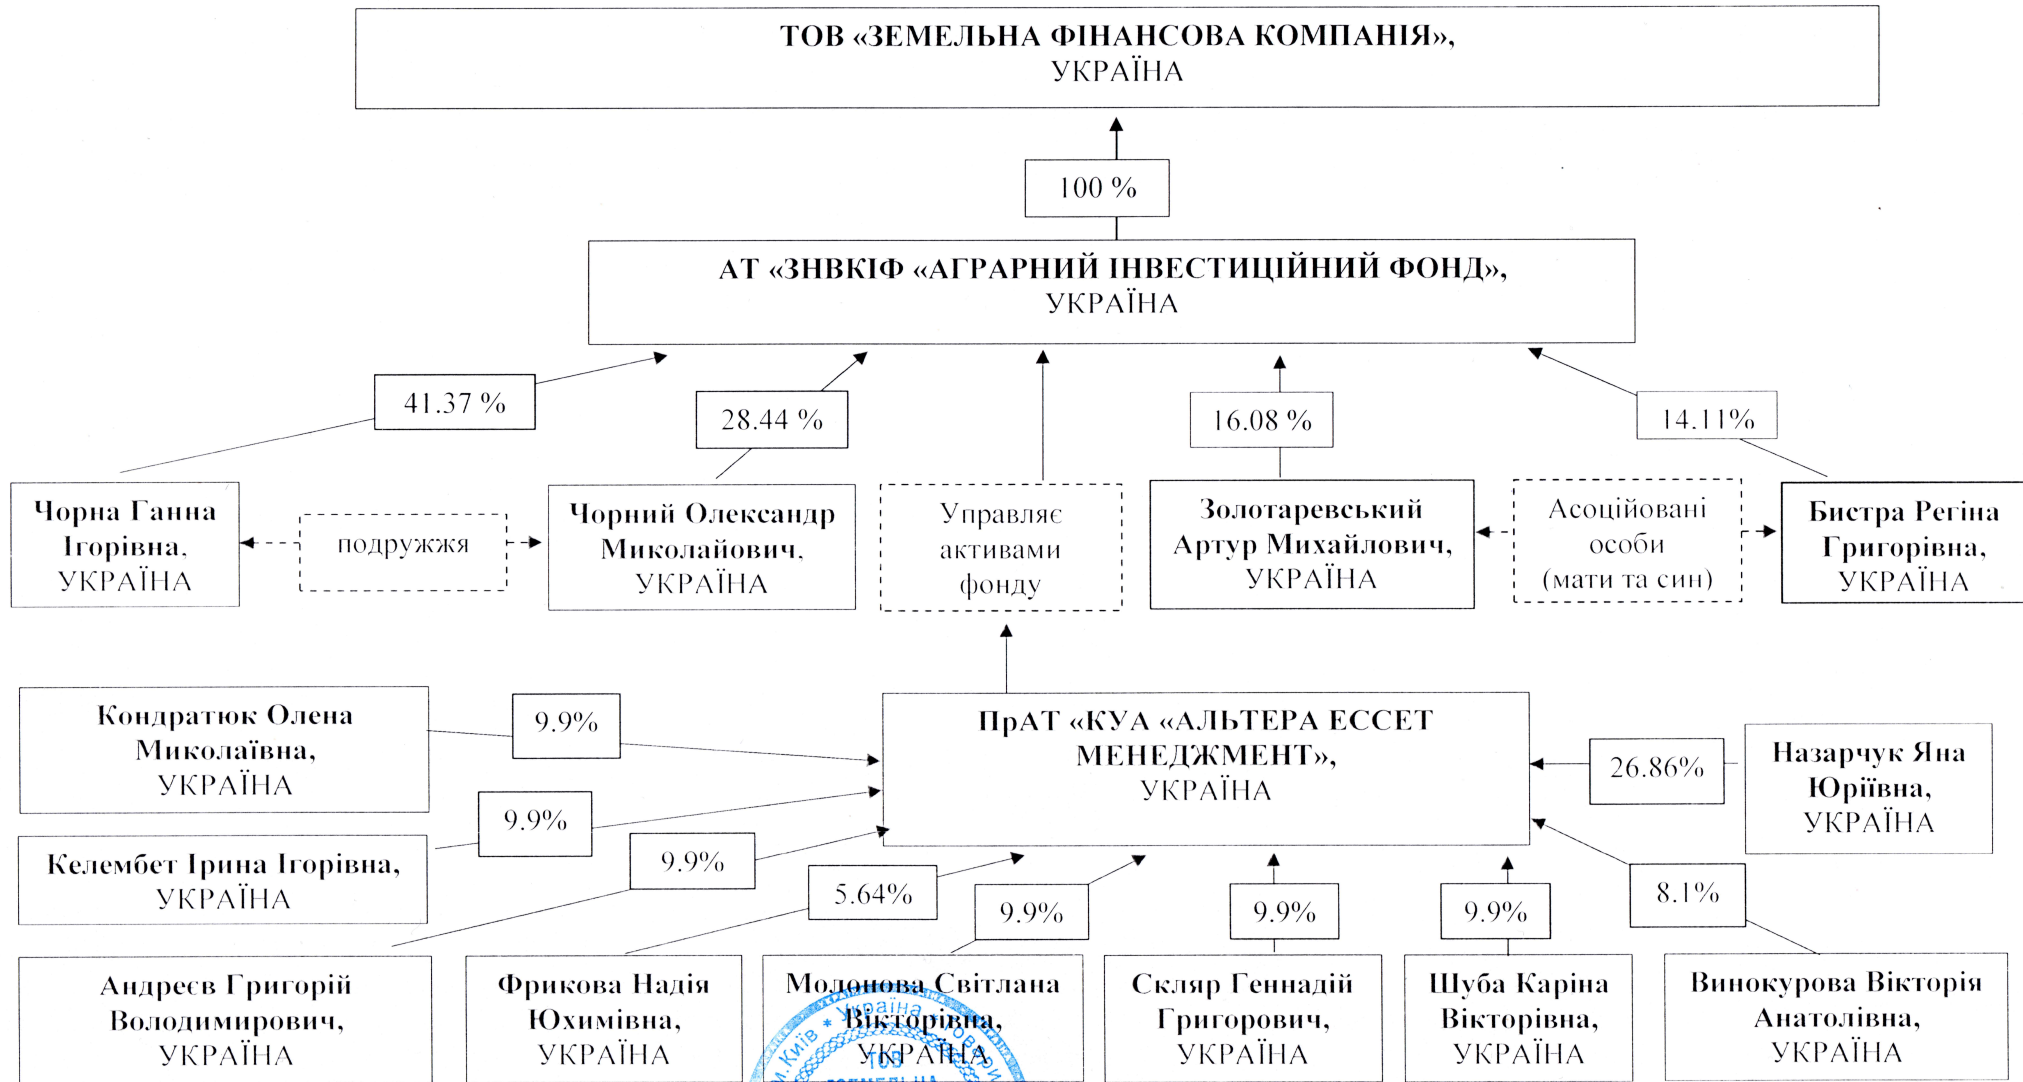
ТОВ «ЗЕМЕЛЬНА ФІНАНСОВА КОМПАНІЯ», УКРАЇНА

100 %

АТ «ЗНВКІФ «АГРАРНИЙ ІНВЕСТИЦІЙНИЙ ФОНД», УКРАЇНА

41.37 %

28.44 %

16.08 %

14.11%

Чорна Ганна Ігорівна, УКРАЇНА

подружжя

Чорний Олександр Миколайович, УКРАЇНА

Управляє активами фонду

Золотаревський Артур Михайлович, УКРАЇНА

Асоційовані особи (мати та син)

Бистра Регіна Григорівна, УКРАЇНА

Кондратюк Олена Миколаївна, УКРАЇНА

9.9%

ПрАТ «КУА «АЛЬТЕРА ЕССЕТ МЕНЕДЖМЕНТ», УКРАЇНА

26.86%

Назарчук Яна Юріївна, УКРАЇНА

9.9%

Келембет Ірина Ігорівна, УКРАЇНА

9.9%

5.64%

9.9%

9.9%

9.9%

8.1%

Андреєв Григорій Володимирович, УКРАЇНА

Фрикова Надія Юхимівна, УКРАЇНА

Молонова Світлана Вікторівна, УКРАЇНА

Скляр Геннадій Григорович, УКРАЇНА

Шуба Каріна Вікторівна, УКРАЇНА

Винокурова Вікторія Анатоліївна, УКРАЇНА

м. Київ * Україна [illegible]